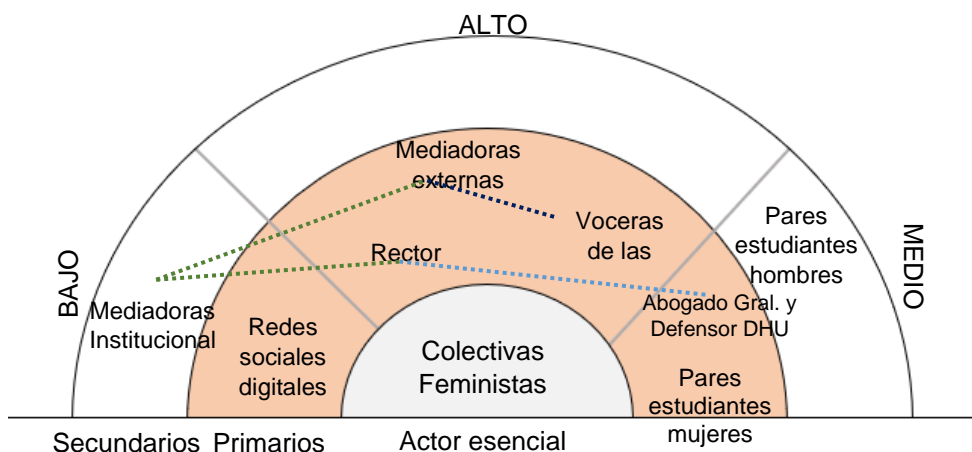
ALTO

BAJO

MEDIO

Mediadoras externas

Voceras de las

Rector

Pares estudiantes hombres

Abogado Gral. y Defensor DHU

Mediadoras Institucional

Redes sociales digitales

Colectivas Feministas

Pares estudiantes mujeres

Secundarios Primarios

Actor esencial